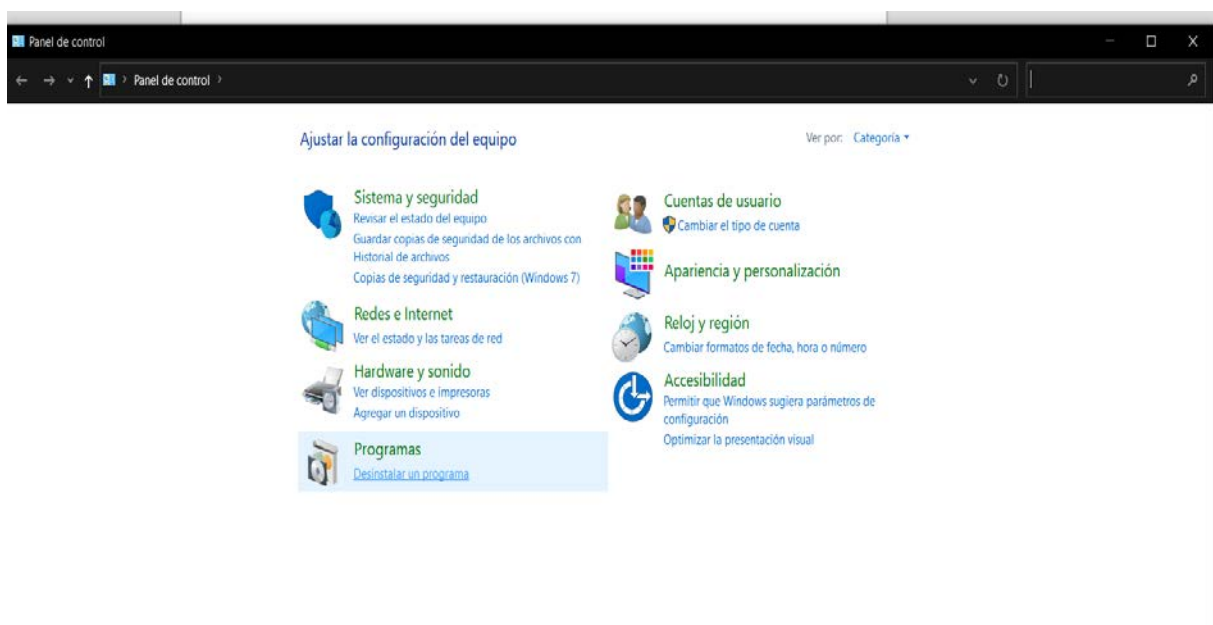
Panel de control

Panel de control

Ajustar la configuración del equipo

Ver por: Categoría

Sistema y seguridad
Revisar el estado del equipo
Guardar copias de seguridad de los archivos con Historial de archivos
Copias de seguridad y restauración (Windows 7)

Redes e Internet
Ver el estado y las tareas de red

Hardware y sonido
Ver dispositivos e impresoras
Agregar un dispositivo

Programas
Desinstalar un programa

Cuentas de usuario
Cambiar el tipo de cuenta

Apariencia y personalización

Reloj y región
Cambiar formatos de fecha, hora o número

Accesibilidad
Permitir que Windows sugiera parámetros de configuración
Optimizar la presentación visual